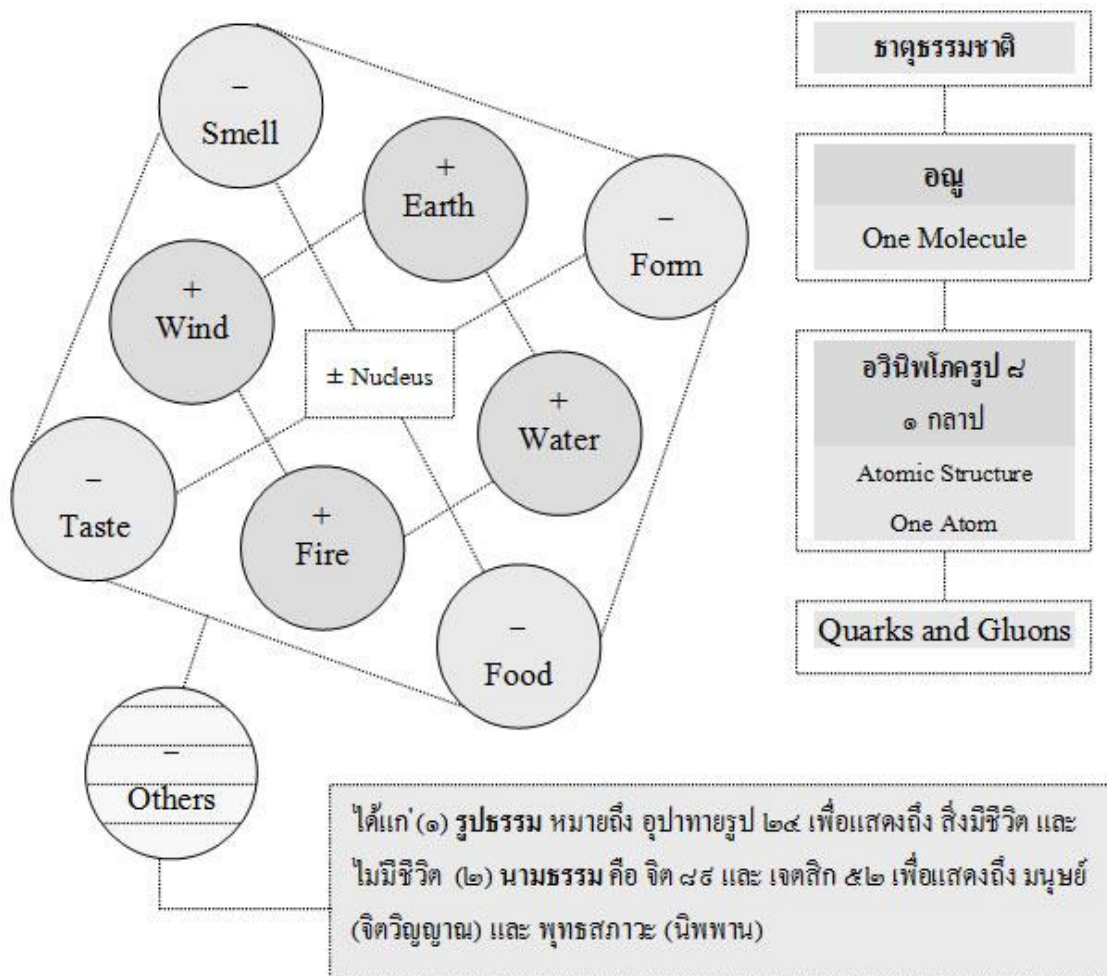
−
Smell

+
Earth

−
Form

+
Wind

± Nucleus

+
Water

−
Taste

+
Fire

−
Food

−
Others

ธาตุธรรมชาติ

อณู

One Molecule

อวินิพโภครูป ๘

๑ กลาป

Atomic Structure

One Atom

Quarks and Gluons

ได้แก่ (๑) **รูปธรรม** หมายถึง อุปาทายรูป ๒๔ เพื่อแสดงถึง สิ่งมีชีวิต และ ไม่มีชีวิต (๒) **นามธรรม** คือ จิต ๘๙ และ เจตสิก ๕๒ เพื่อแสดงถึง มนุษย์ (จิตวิญญาณ) และ พุทธสภาวะ (นิพพาน)